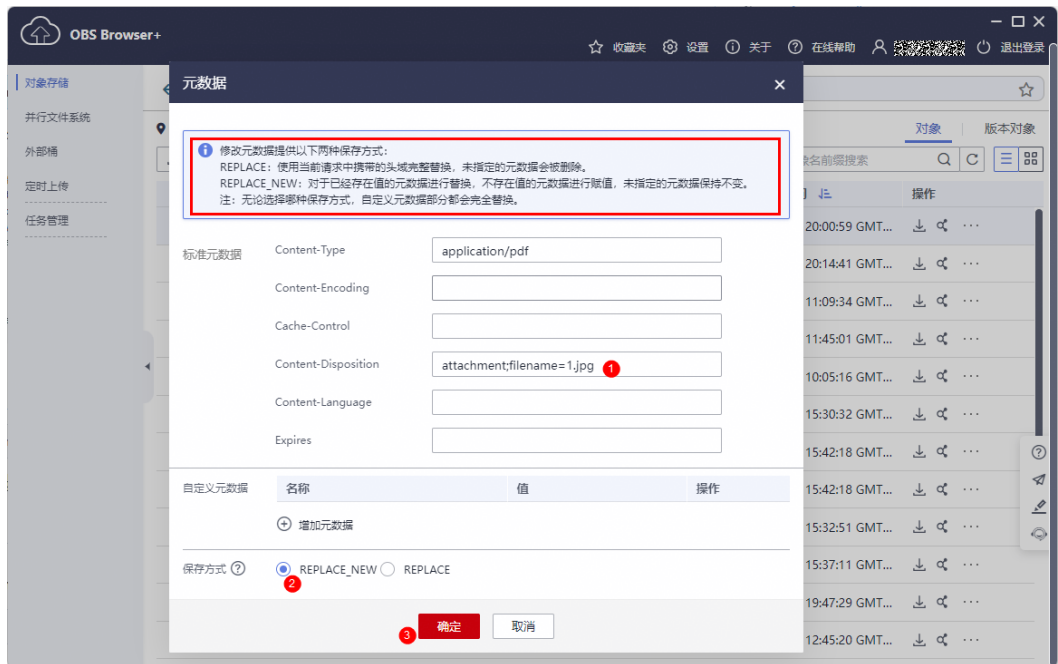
OBS Browser+

收藏夹 设置 关于 在线帮助 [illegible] 退出登录

对象存储
并行文件系统
外部桶
定时上传
任务管理

元数据

修改元数据提供以下两种保存方式：
REPLACE：使用当前请求中携带的头域完整替换，未指定的元数据会被删除。
REPLACE_NEW：对于已经存在值的元数据进行替换，不存在值的元数据进行赋值，未指定的元数据保持不变。
注：无论选择哪种保存方式，自定义元数据部分都会完全替换。

标准元数据

Content-Type application/pdf
Content-Encoding
Cache-Control
Content-Disposition attachment;filename=1.jpg 1
Content-Language
Expires

自定义元数据

| 名称 | 值 | 操作 |
|---|---|---|

增加元数据

保存方式 REPLACE_NEW REPLACE
2

3 确定 取消

对象 版本对象
象名前缀搜索
操作
20:00:59 GMT...
20:14:41 GMT...
11:09:34 GMT...
11:45:01 GMT...
10:05:16 GMT...
15:30:32 GMT...
15:42:18 GMT...
15:42:18 GMT...
15:32:51 GMT...
15:37:11 GMT...
19:47:29 GMT...
12:45:20 GMT...